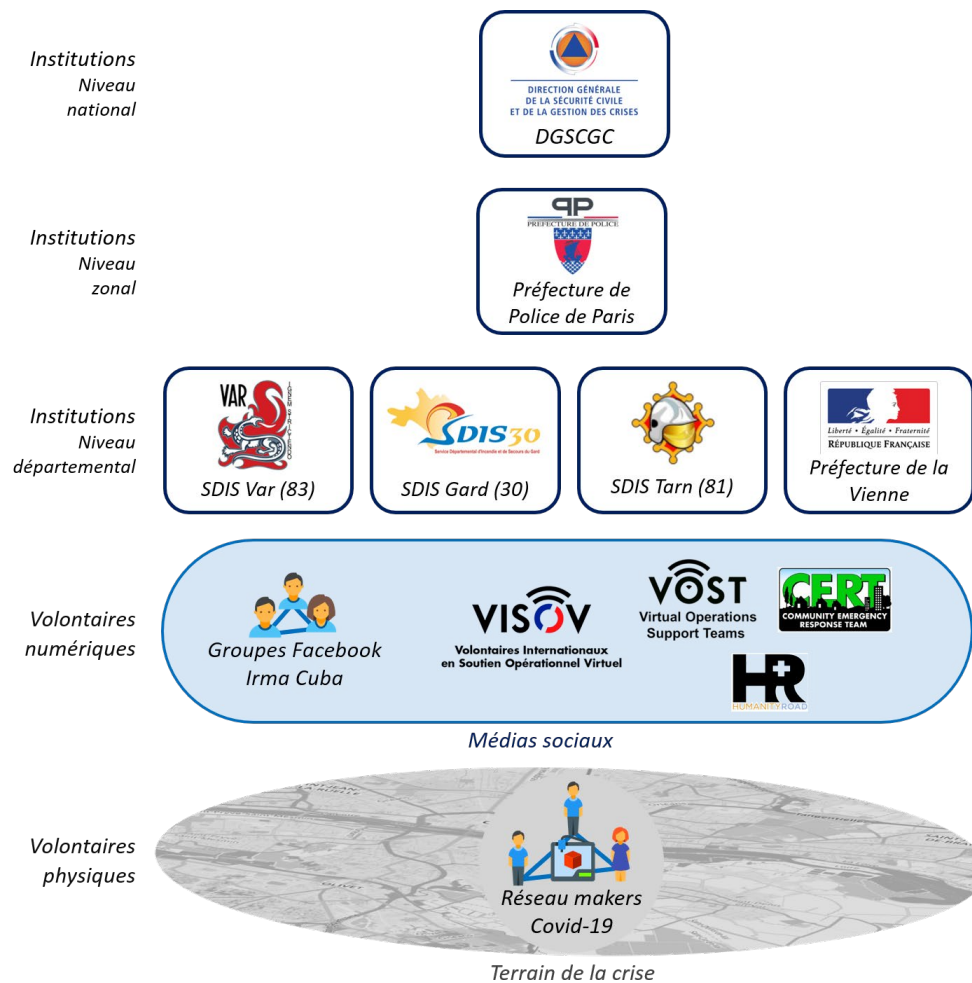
Institutions
Niveau
national

DIRECTION GÉNÉRALE
DE LA SÉCURITÉ CIVILE
ET DE LA GESTION DES CRISES
DGSCGC

Institutions
Niveau
zonal

PP
PRÉFECTURE DE POLICE
Préfecture de
Police de Paris

Institutions
Niveau
départemental

VAR
SDIS Var (83)

SDIS30
Service Départemental d'Incendie et de Secours du Gard
SDIS Gard (30)

SDIS Tarn (81)

Liberté • Égalité • Fraternité
RÉPUBLIQUE FRANÇAISE
Préfecture de la
Vienne

Volontaires
numériques

Groupes Facebook
Irma Cuba

VISOV
Volontaires Internationaux
en Soutien Opérationnel Virtuel

VOST
Virtual Operations
Support Teams

CERT
COMMUNITY EMERGENCY
RESPONSE TEAM

HR
HUMANITY ROAD

Médias sociaux

Volontaires
physiques

Réseau makers
Covid-19

Terrain de la crise